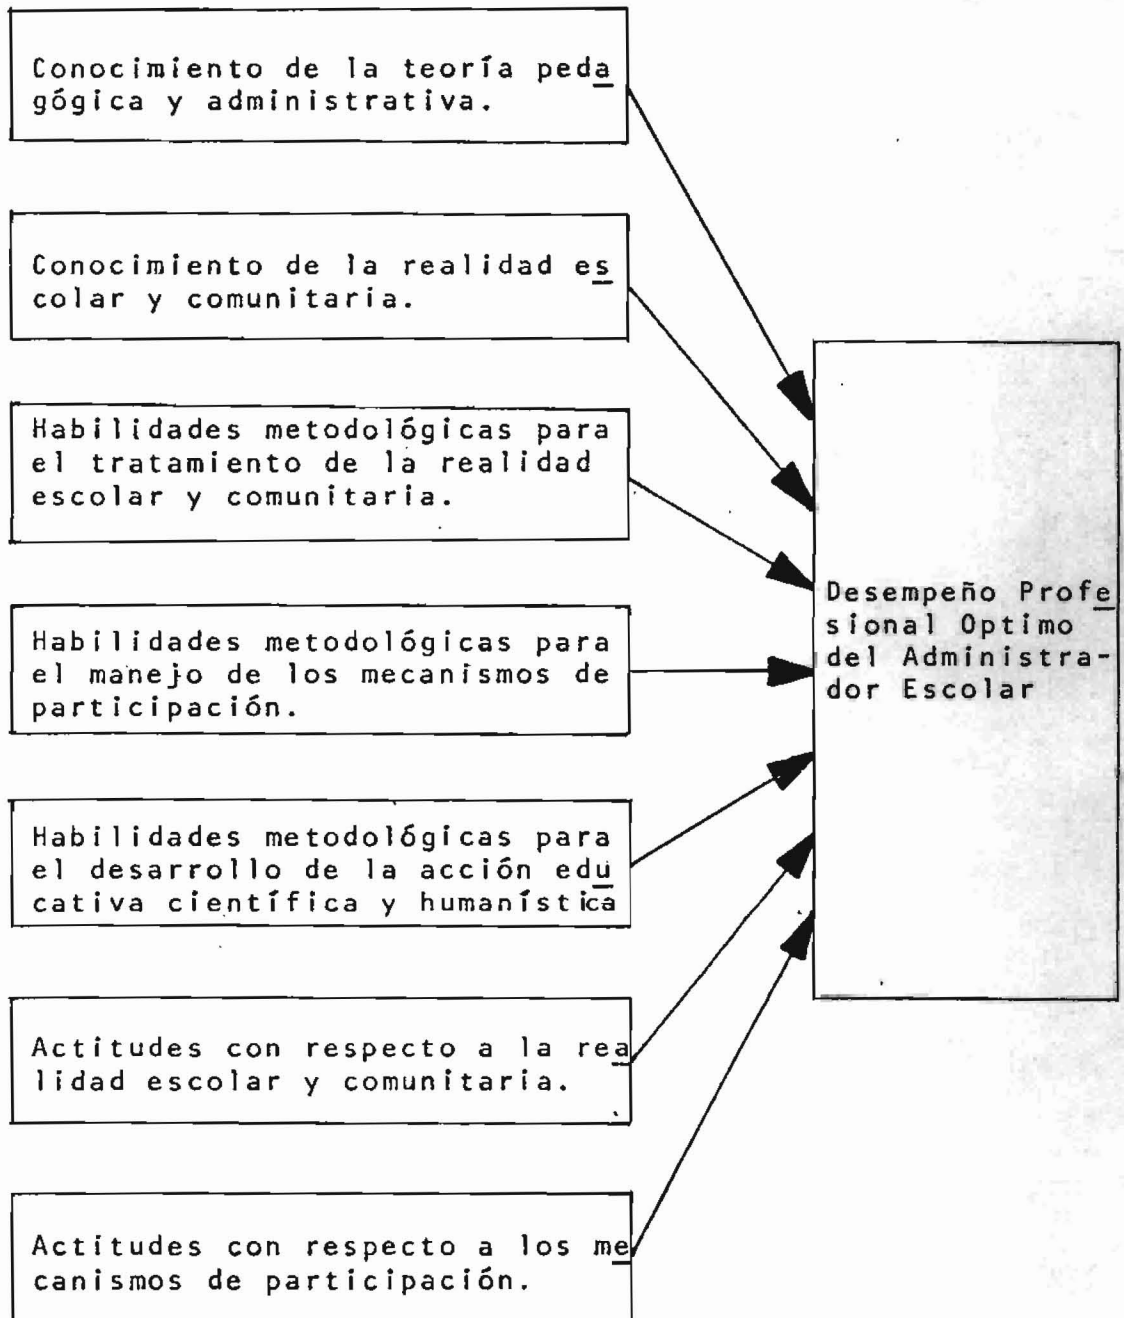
Conocimiento de la teoría pedagógica y administrativa.

Conocimiento de la realidad escolar y comunitaria.

Habilidades metodológicas para el tratamiento de la realidad escolar y comunitaria.

Habilidades metodológicas para el manejo de los mecanismos de participación.

Habilidades metodológicas para el desarrollo de la acción educativa científica y humanística

Actitudes con respecto a la realidad escolar y comunitaria.

Actitudes con respecto a los mecanismos de participación.

Desempeño Profesional Optimo del Administrador Escolar